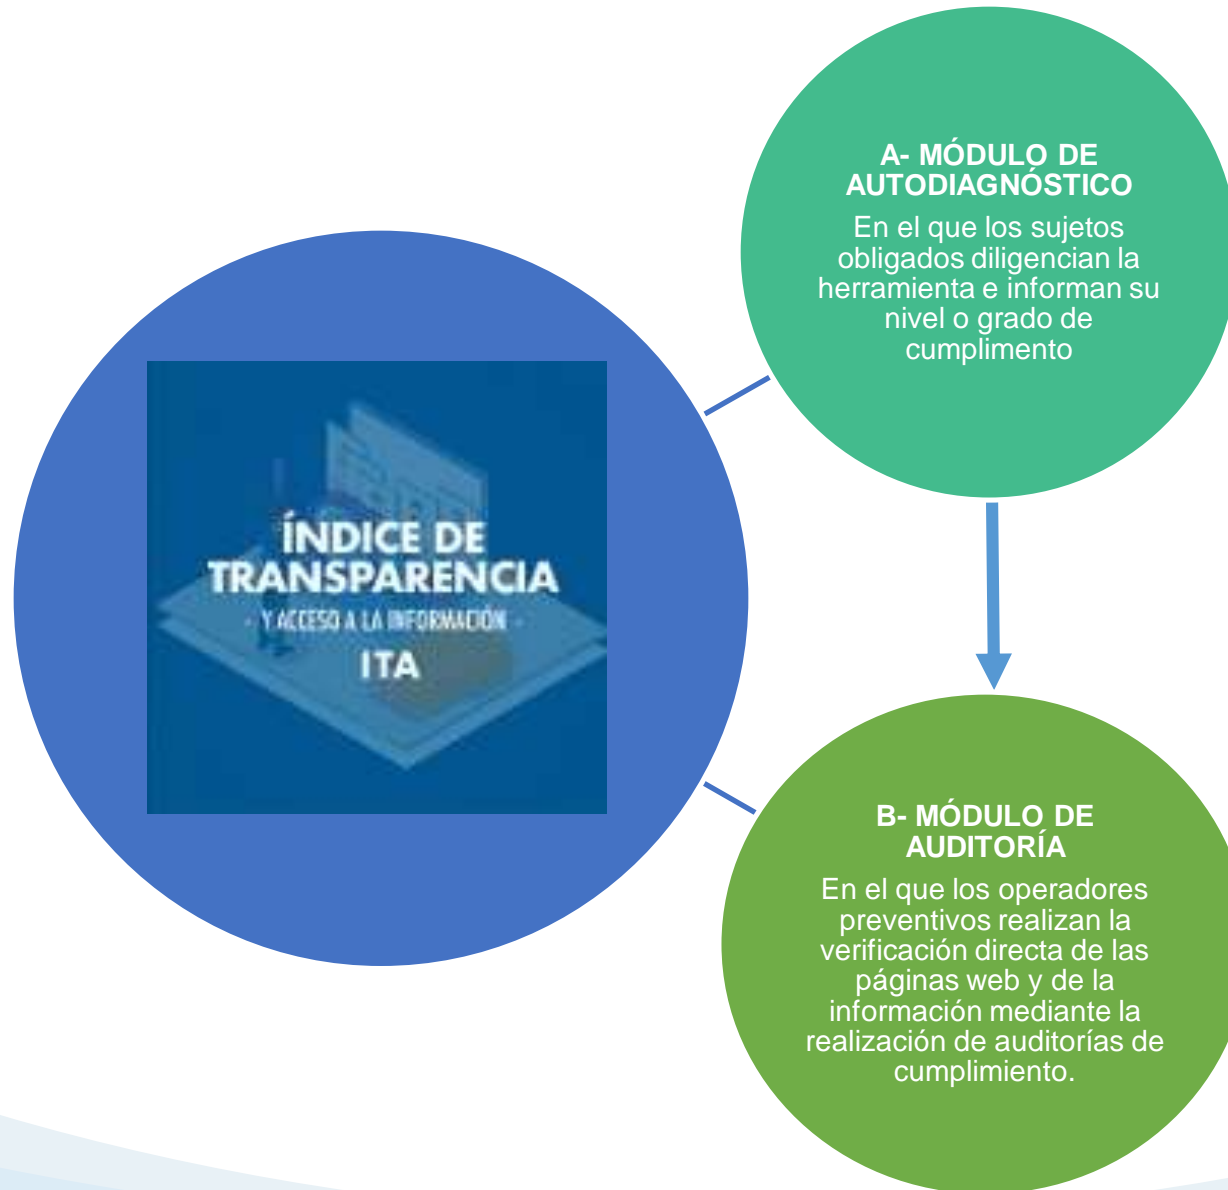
ÍNDICE DE TRANSPARENCIA

- Y ACCESO A LA INFORMACIÓN -

ITA

A- MÓDULO DE AUTODIAGNÓSTICO

En el que los sujetos obligados diligencian la herramienta e informan su nivel o grado de cumplimento

B- MÓDULO DE AUDITORÍA

En el que los operadores preventivos realizan la verificación directa de las páginas web y de la información mediante la realización de auditorías de cumplimiento.